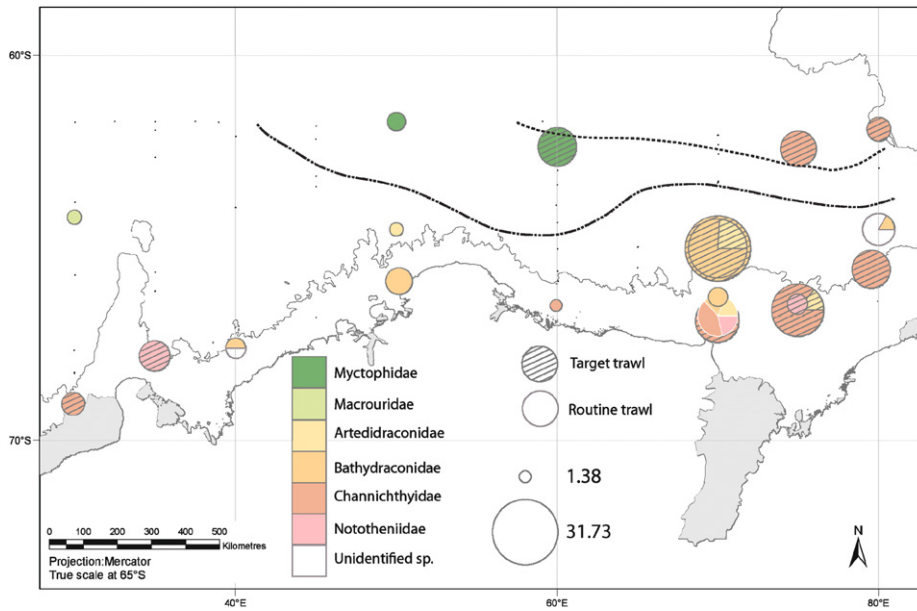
60°S

70°S

40°E

60°E

80°E

Myctophidae

Macrouridae

Artedidraconidae

Bathydraconidae

Channichthyidae

Nototheniidae

Unidentified sp.

Target trawl

Routine trawl

1.38

31.73

0 100 200 300 400 500 Kilometres

Projection:Mercator
True scale at 65°S

N